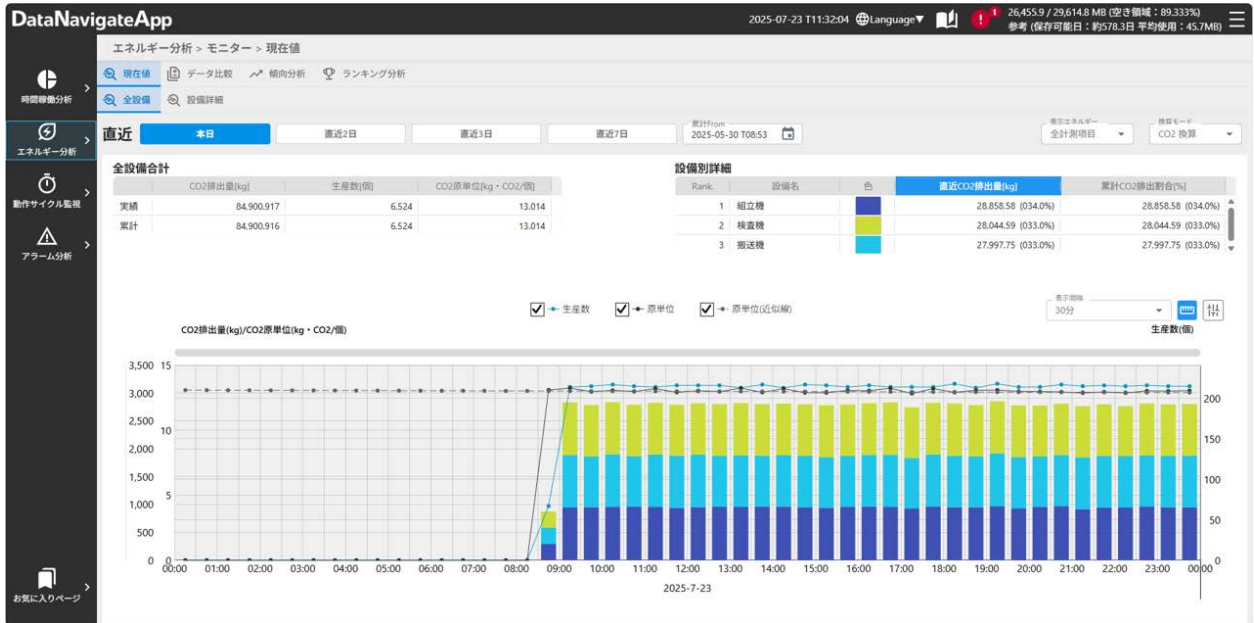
DataNavigateApp

2025-07-23 T11:32:04 Language▼ 1 26,455.9 / 29,614.8 MB (空き領域：89.333%)
参考 (保存可能日：約578.3日 平均使用：45.7MB)

時間稼働分析
エネルギー分析
動作サイクル監視
アラーム分析
お気に入りページ

エネルギー分析 > モニター > 現在値

現在値 データ比較 傾向分析 ランキング分析

全設備 設備詳細

直近 本日 直近2日 直近3日 直近7日

累計From 2025-05-30 T08:53

表示エネルギー 全計測項目

換算モード CO2 換算

全設備合計

| | CO2排出量[kg] | 生産数[個] | CO2原単位[kg・CO2/個] |
|---|---|---|---|
| 実績 | 84,900.917 | 6,524 | 13.014 |
| 累計 | 84,900.916 | 6,524 | 13.014 |

設備別詳細

| Rank. | 設備名 | 色 | 直近CO2排出量[kg] | 累計CO2排出割合[%] |
|---|---|---|---|---|
| 1 | 組立機 | | 28,858.58 (034.0%) | 28,858.58 (034.0%) |
| 2 | 検査機 | | 28,044.59 (033.0%) | 28,044.59 (033.0%) |
| 3 | 搬送機 | | 27,997.75 (033.0%) | 27,997.75 (033.0%) |

生産数 原単位 原単位(近似線)

表示間隔 30分

CO2排出量(kg)/CO2原単位(kg・CO2/個)

生産数(個)

3,500 3,000 2,500 2,000 1,500 1,000 500 0
15 10 5 0
200 150 100 50 0

00:00 01:00 02:00 03:00 04:00 05:00 06:00 07:00 08:00 09:00 10:00 11:00 12:00 13:00 14:00 15:00 16:00 17:00 18:00 19:00 20:00 21:00 22:00 23:00 00:00

2025-7-23